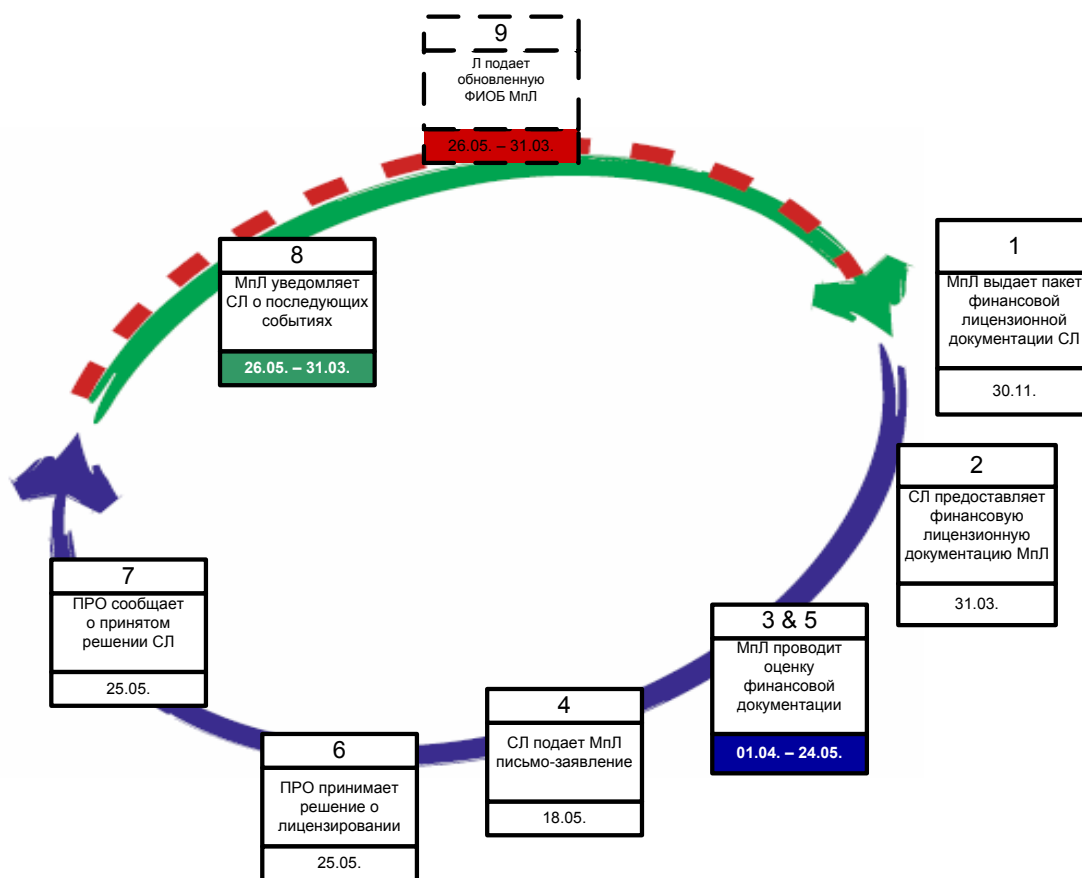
9
Л подает обновленную ФИОБ МпЛ
26.05. – 31.03.

8
МпЛ уведомляет СЛ о последующих событиях
26.05. – 31.03.

1
МпЛ выдает пакет финансовой лицензионной документации СЛ
30.11.

2
СЛ предоставляет финансовую лицензионную документацию МпЛ
31.03.

3 & 5
МпЛ проводит оценку финансовой документации
01.04. – 24.05.

4
СЛ подает МпЛ письмо-заявление
18.05.

6
ПРО принимает решение о лицензировании
25.05.

7
ПРО сообщает о принятом решении СЛ
25.05.